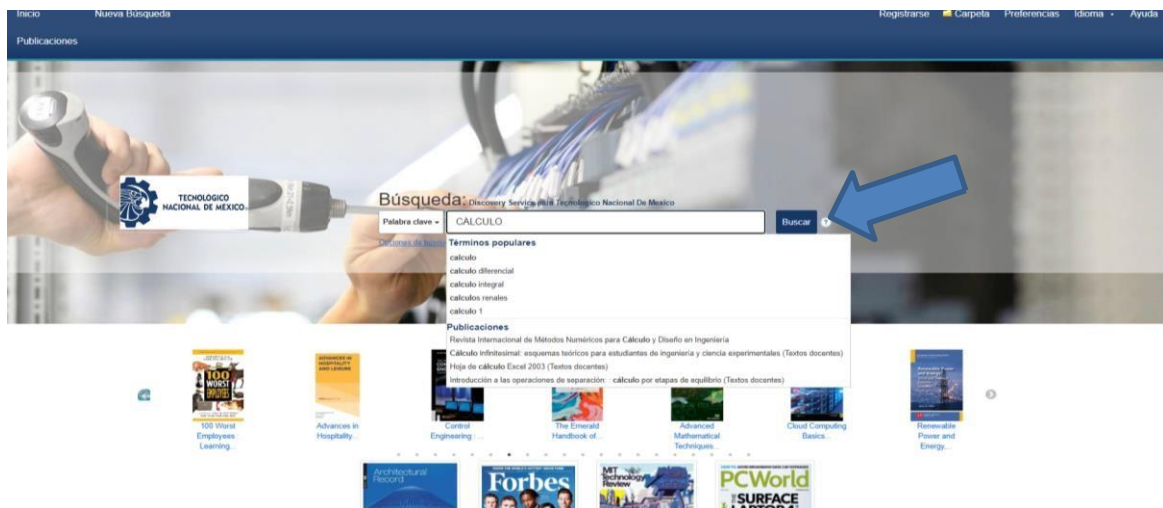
Inicio Nueva Búsqueda
Publicaciones

Registrarse Carpeta Preferencias Idioma Ayuda

TECNOLÓGICO NACIONAL DE MÉXICO

Búsqueda: Discovery Service para Tecnológico Nacional De Mexico

Palabra clave CALCULO Buscar

Opciones de búsqu

Términos populares
calculo
calculo diferencial
calculo integral
calculos renales
calculo 1

Publicaciones
Revista Internacional de Métodos Numéricos para Cálculo y Diseño en Ingeniería
Cálculo infinitesimal: esquemas teóricos para estudiantes de ingeniería y ciencia experimentales (Textos docentes)
Hoja de cálculo Excel 2003 (Textos docentes)
Introducción a las operaciones de separación: cálculo por etapas de equilibrio (Textos docentes)

100 WORST
100 Worst Employees Learning...

ADVANCES IN HOSPITALITY AND LEISURE
Advances in Hospitality...

Control Engineering : ...

The Emerald Handbook of...

Advanced Mathematical Techniques...

Cloud Computing Basics...

Renewable Power and Energy...

Architectural Record

Forbes

MIT Technology Review

PCWorld
SURFACE
LAPTOP